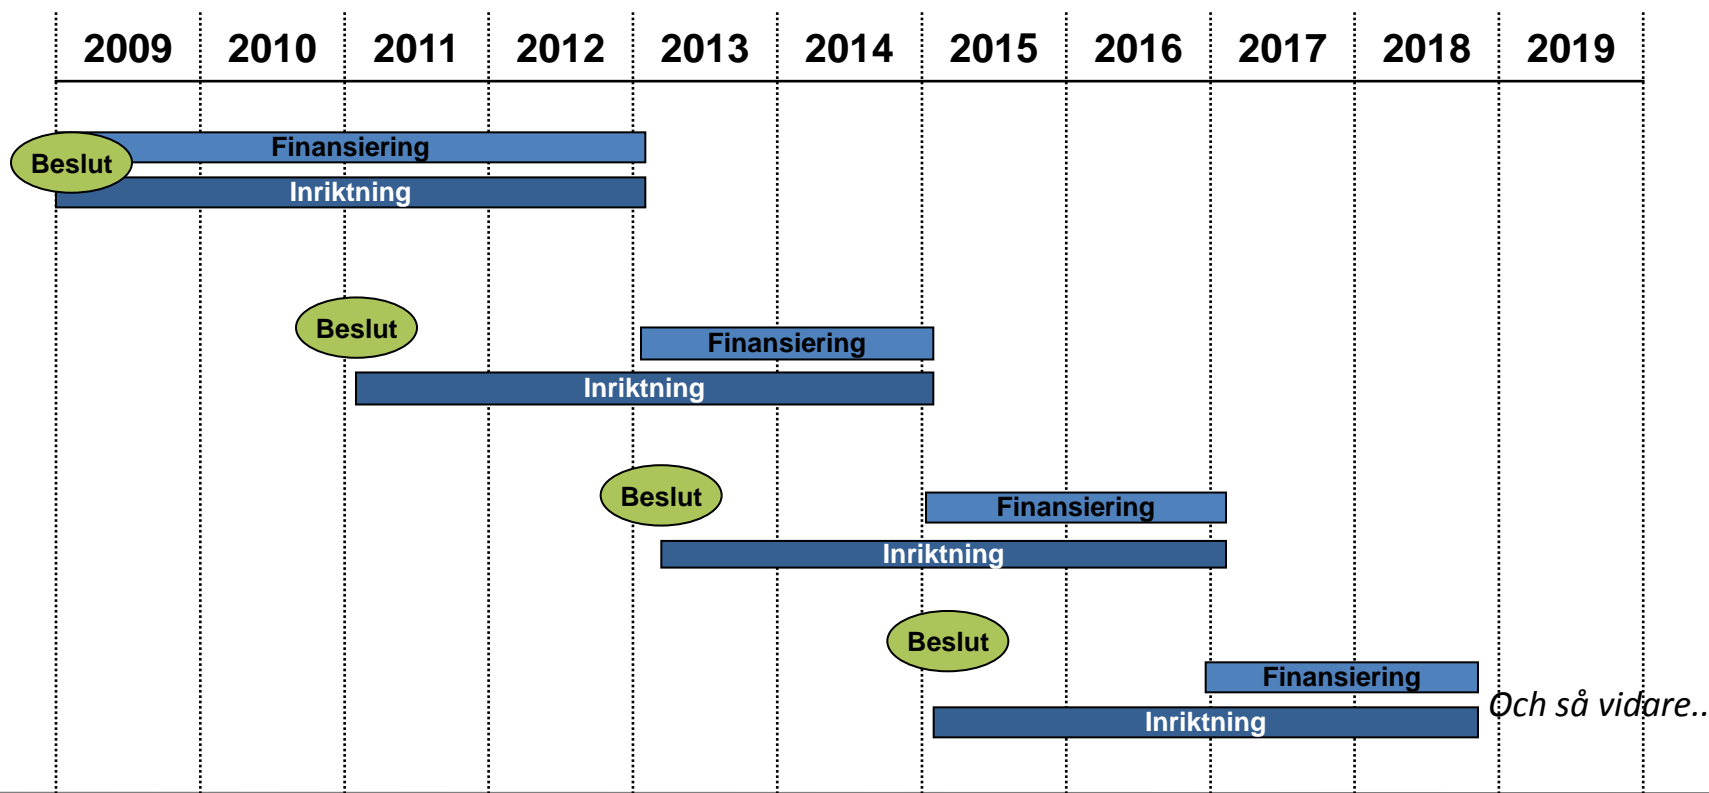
| 2009 | 2010 | 2011 | 2012 | 2013 | 2014 | 2015 | 2016 | 2017 | 2018 | 2019 |
|---|---|---|---|---|---|---|---|---|---|---|

Beslut
Finansiering
Inriktning

Beslut
Finansiering
Inriktning

Beslut
Finansiering
Inriktning

Beslut
Finansiering
Inriktning

Och så vidare..